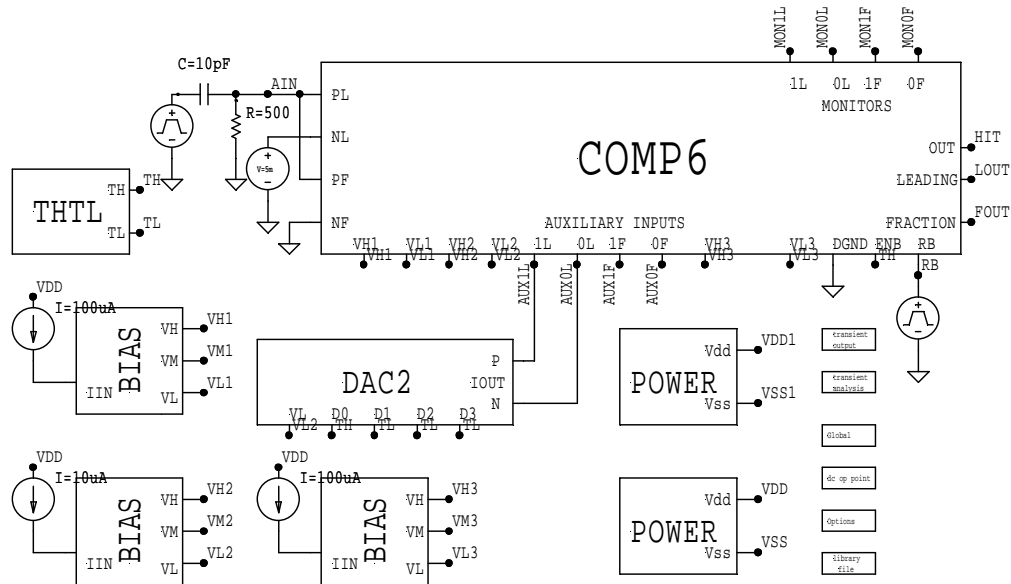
MON1L MON0L MON1F MON0F

C=10pF

AIN

R=500

V=5m

PL

NL

PF

NF

1L 0L 1F 0F

MONITORS

COMP6

OUT HIT

LEADING LOUT

FRACTION FOUT

AUXILIARY INPUTS

THTL

TH TH

TL TL

VH1 VL1 VH2 VL2 1L 0L 1F 0F VH3 VL3 DGND ENB RB

VH1 VL1 VH2 VL2 VH3 VL3 TH RB

AUX1L AUX0L AUX1F AUX0F

VDD

I=100uA

BIAS

VH VH1

VM VM1

VL VL1

IIN

DAC2

P

IOUT

N

VL D0 D1 D2 D3

VL2 TH TL TL TL

POWER

Vdd VDD1

Vss VSS1

transient output

transient analysis

Global

dc op point

Options

library file

VDD

I=10uA

BIAS

VH VH2

VM VM2

VL VL2

IIN

VDD

I=100uA

BIAS

VH VH3

VM VM3

VL VL3

IIN

POWER

Vdd VDD

Vss VSS